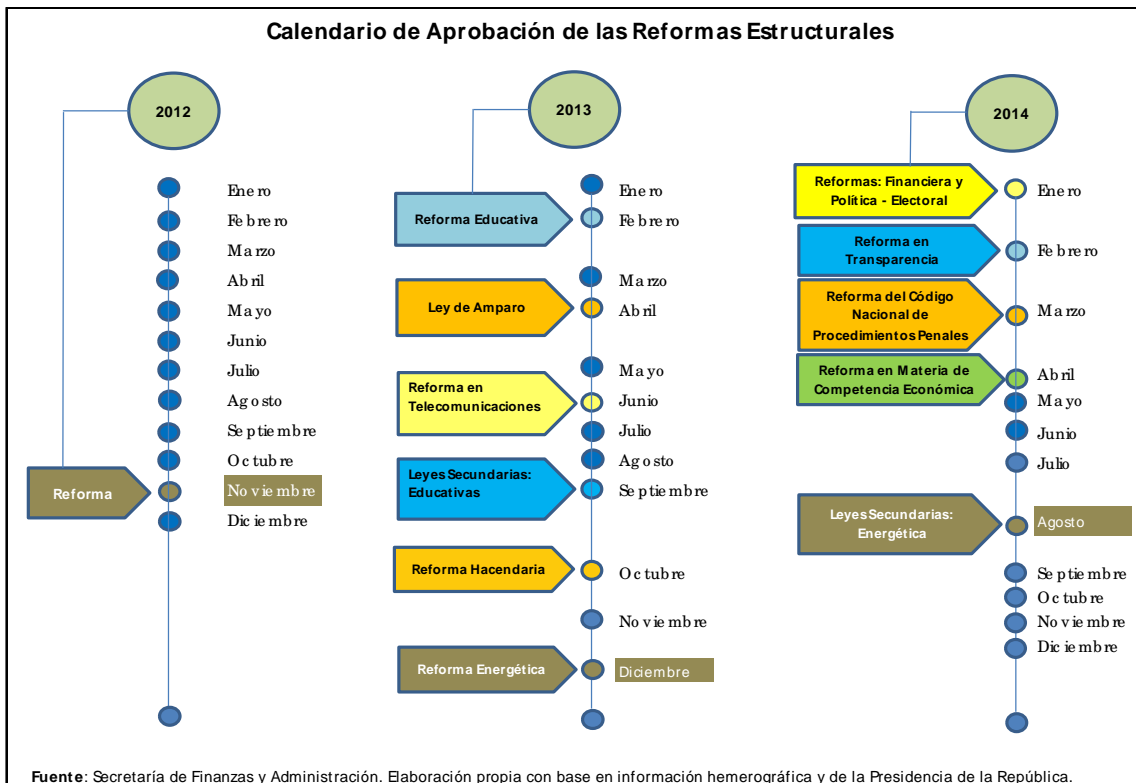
Calendario de Aprobación de las Reformas Estructurales

2012

Enero
Febrero
Marzo
Abril
Mayo
Junio
Julio
Agosto
Septiembre
Octubre
Reforma
Noviembre
Diciembre

2013

Enero
Reforma Educativa
Febrero
Marzo
Ley de Amparo
Abril
Mayo
Reforma en Telecomunicaciones
Junio
Julio
Agosto
Leyes Secundarias: Educativas
Septiembre
Reforma Hacendaria
Octubre
Noviembre
Reforma Energética
Diciembre

2014

Reformas: Financiera y Política - Electoral
Enero
Reforma en Transparencia
Febrero
Reforma del Código Nacional de Procedimientos Penales
Marzo
Reforma en Materia de Competencia Económica
Abril
Mayo
Junio
Julio
Leyes Secundarias: Energética
Agosto
Septiembre
Octubre
Noviembre
Diciembre

Fuente: Secretaría de Finanzas y Administración. Elaboración propia con base en información hemerográfica y de la Presidencia de la República.